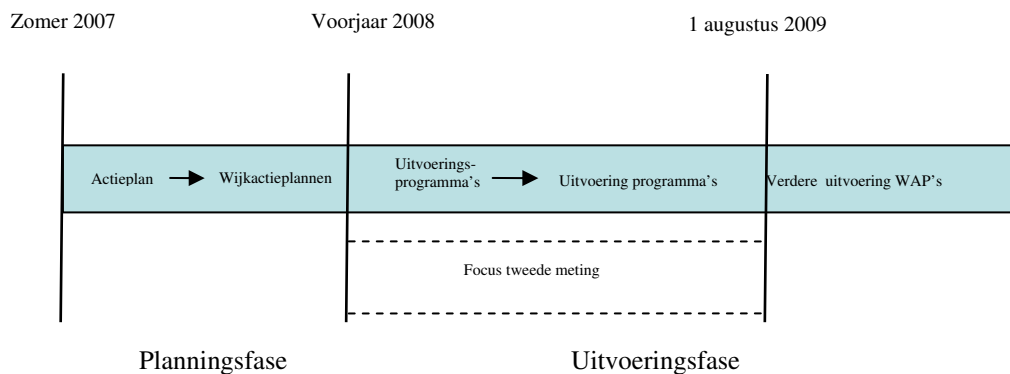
Zomer 2007

Voorjaar 2008

1 augustus 2009

Actieplan → Wijkactieplannen

Uitvoeringsprogramma's → Uitvoering programma's

Verdere uitvoering WAP's

Focus tweede meting

Planningsfase

Uitvoeringsfase